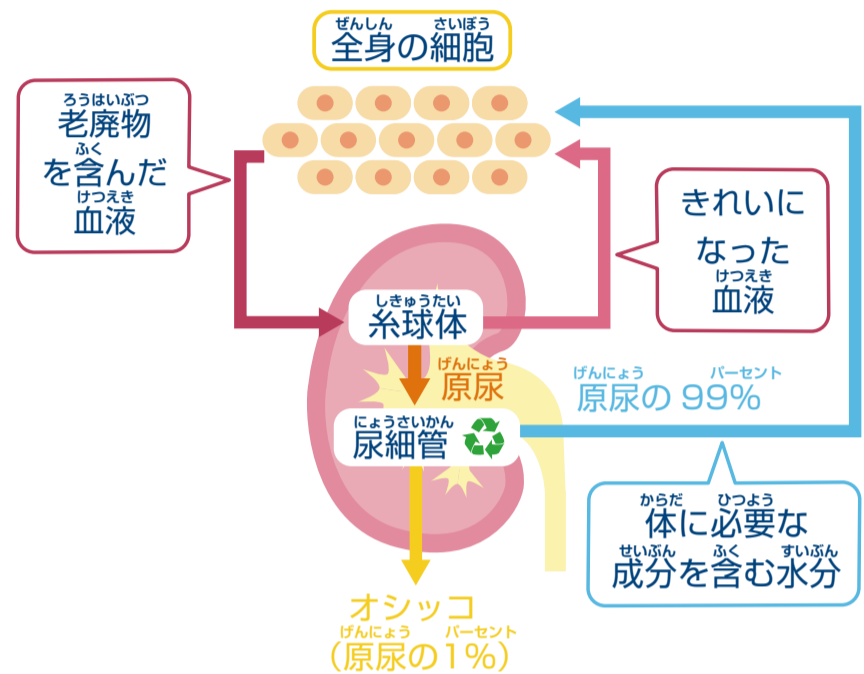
ぜんしん さいぼう
全身の細胞

ろうはいぶつ
老廃物
ふく
を含んだ
けつえき
血液

きれいに
なった
けつえき
血液

しきゅうたい
糸球体

げんにょう
原尿

げんにょう パーセント
原尿の 99%

にょうさいかん
尿細管

からだ ひつよう
体に必要な
せいぶん ふく すいぶん
成分を含む水分

オシッコ
げんにょう パーセント
（原尿の1%）